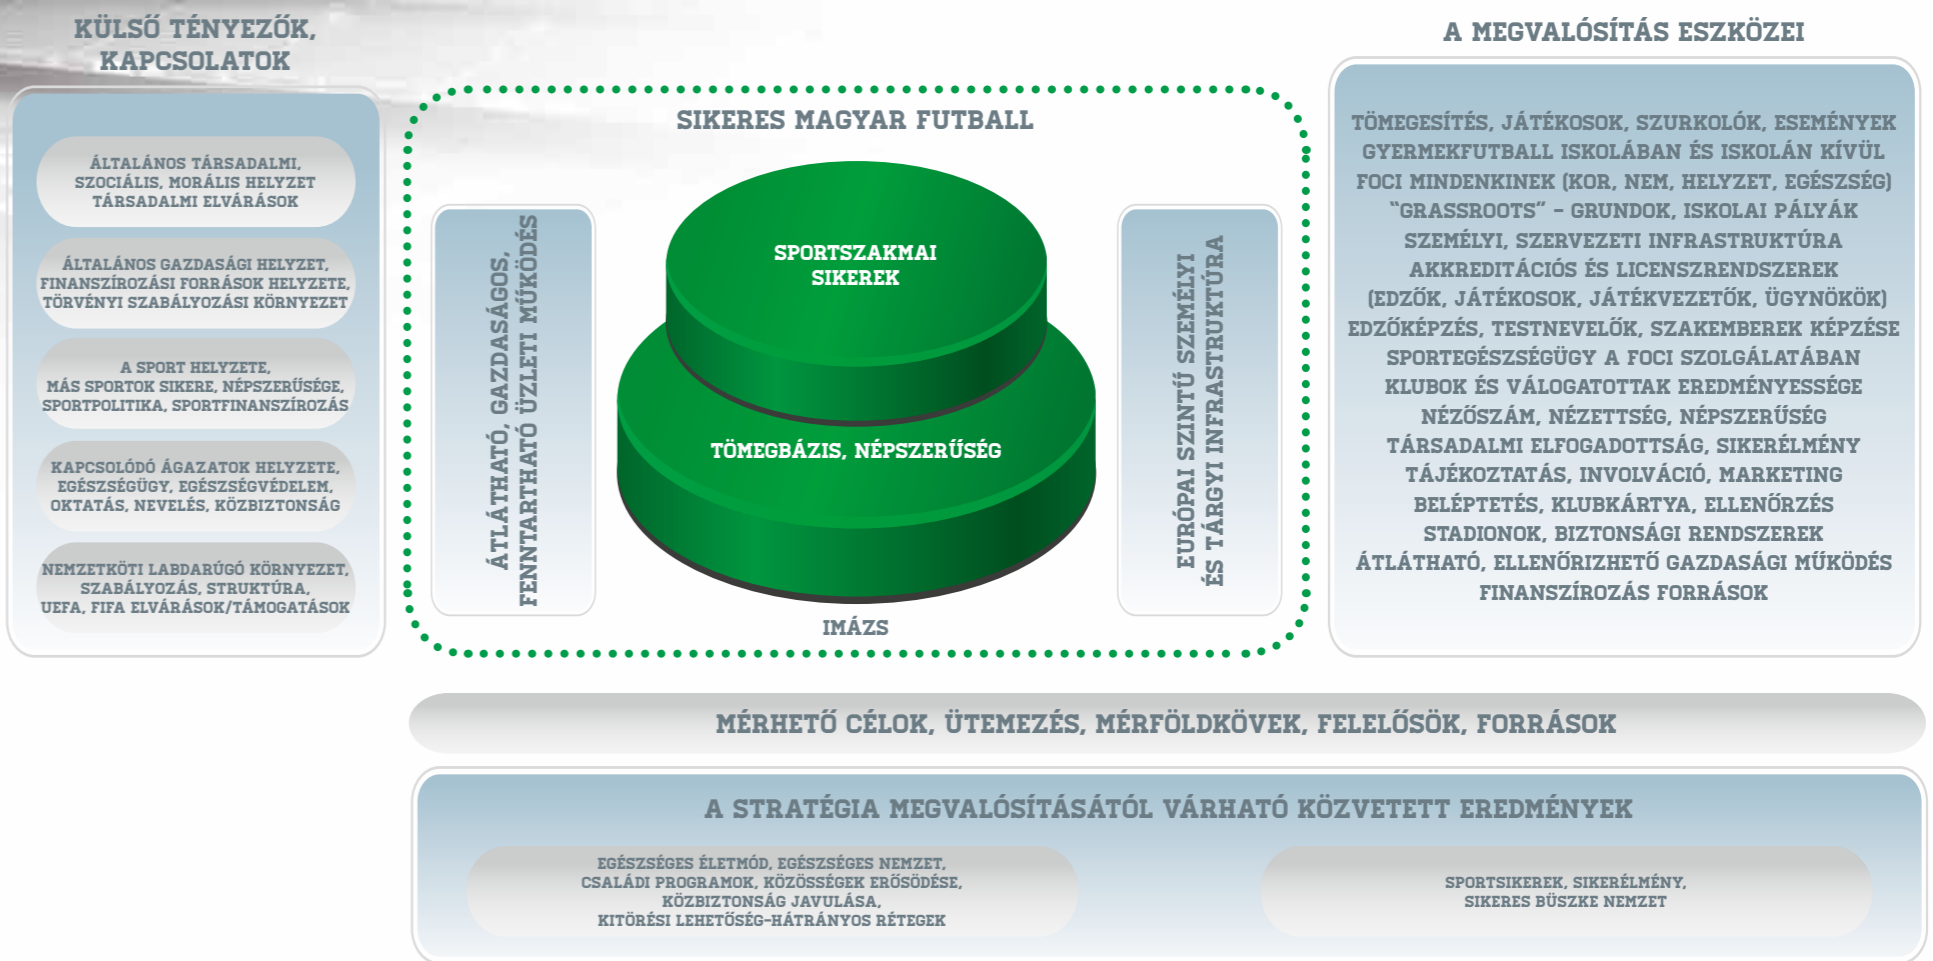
KÜLSŐ TÉNYEZŐK, KAPCSOLATOK

ÁLTALÁNOS TÁRSADALMI, SZOCIÁLIS, MORÁLIS HELYZET TÁRSADALMI ELVÁRÁSOK

ÁLTALÁNOS GAZDASÁGI HELYZET, FINANSZÍROZÁSI FORRÁSOK HELYZETE, TÖRVÉNYI SZABÁLYOZÁSI KÖRNYEZET

A SPORT HELYZETE, MÁS SPORTOK SIKERE, NÉPSZERŰSÉGE, SPORTPOLITIKA, SPORTFINANSZÍROZÁS

KAPCSOLÓDÓ ÁGAZATOK HELYZETE, EGÉSZSÉGÜGY, EGÉSZSÉGVÉDELEM, OKTATÁS, NEVELÉS, KÖZBIZTONSÁG

NEMZETKÖZI LABDARÚGÓ KÖRNYEZET, SZABÁLYOZÁS, STRUKTÚRA, UEFA, FIFA ELVÁRÁSOK/TÁMOGATÁSOK

SIKERES MAGYAR FUTBALL

ÁTLÁTHATÓ, GAZDASÁGOS, FENNTARTHATÓ ÜZLETI MŰKÖDÉS

SPORTSZAKMAI SIKEREK

TÖMEGBÁZIS, NÉPSZERŰSÉG

EURÓPAI SZINTŰ SZEMÉLYI ÉS TÁRGYI INFRASTRUKTÚRA

IMÁZS

A MEGVALÓSÍTÁS ESZKÖZEI

TÖMEGESÍTÉS, JÁTÉKOSOK, SZURKOLÓK, ESEMÉNYEK
GYERMEKFUTBALL ISKOLÁBAN ÉS ISKOLÁN KÍVÜL
FOCI MINDENKINEK (KOR, NEM, HELYZET, EGÉSZSÉG)
"GRASSROOTS" – GRUNDOK, ISKOLAI PÁLYÁK
SZEMÉLYI, SZERVEZETI INFRASTRUKTÚRA
AKKREDITÁCIÓS ÉS LICENSZRENDSZEREK
(EDZŐK, JÁTÉKOSOK, JÁTÉKVEZETŐK, ÜGYNÖKÖK)
EDZŐKÉPZÉS, TESTNEVELŐK, SZAKEMBEREK KÉPZÉSE
SPORTEGÉSZSÉGÜGY A FOCI SZOLGÁLATÁBAN
KLUBOK ÉS VÁLOGATOTTAK EREDMÉNYESSÉGE
NÉZŐSZÁM, NÉZETTSÉG, NÉPSZERŰSÉG
TÁRSADALMI ELFOGADOTTSÁG, SIKERÉLMÉNY
TÁJÉKOZTATÁS, INVOLVÁCIÓ, MARKETING
BELÉPTETÉS, KLUBKÁRTYA, ELLENŐRZÉS
STADIONOK, BIZTONSÁGI RENDSZEREK
ÁTLÁTHATÓ, ELLENŐRIZHETŐ GAZDASÁGI MŰKÖDÉS
FINANSZÍROZÁS FORRÁSOK

MÉRHETŐ CÉLOK, ÜTEMEZÉS, MÉRFÖLDKÖVEK, FELELŐSÖK, FORRÁSOK

A STRATÉGIA MEGVALÓSÍTÁSÁTÓL VÁRHATÓ KÖZVETETT EREDMÉNYEK

EGÉSZSÉGES ÉLETMÓD, EGÉSZSÉGES NEMZET, CSALÁDI PROGRAMOK, KÖZÖSSÉGEK ERŐSÖDÉSE, KÖZBIZTONSÁG JAVULÁSA, KITÖRÉSI LEHETŐSÉG-HÁTRÁNYOS RÉTEGEK

SPORTSIKEREK, SIKERÉLMÉNY, SIKERES BÜSZKE NEMZET